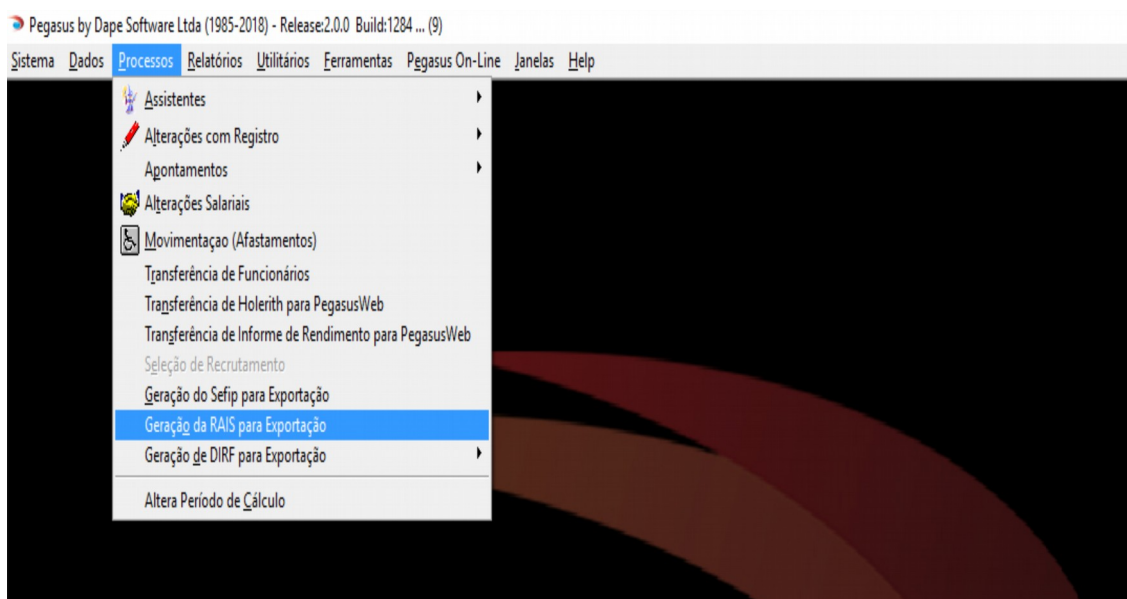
Pegasus by Dape Software Ltda (1985-2018) - Release:2.0.0 Build:1284 ... (9)

Sistema Dados Processos Relatórios Utilitários Ferramentas Pegasus On-Line Janelas Help

Assistentes
Alterações com Registro
Apontamentos
Alterações Salariais
Movimentaçao (Afastamentos)
Transferência de Funcionários
Transferência de Holerith para PegasusWeb
Transferência de Informe de Rendimento para PegasusWeb
Seleção de Recrutamento
Geração do Sefip para Exportação
Geração da RAIS para Exportação
Geração de DIRF para Exportação
Altera Período de Cálculo